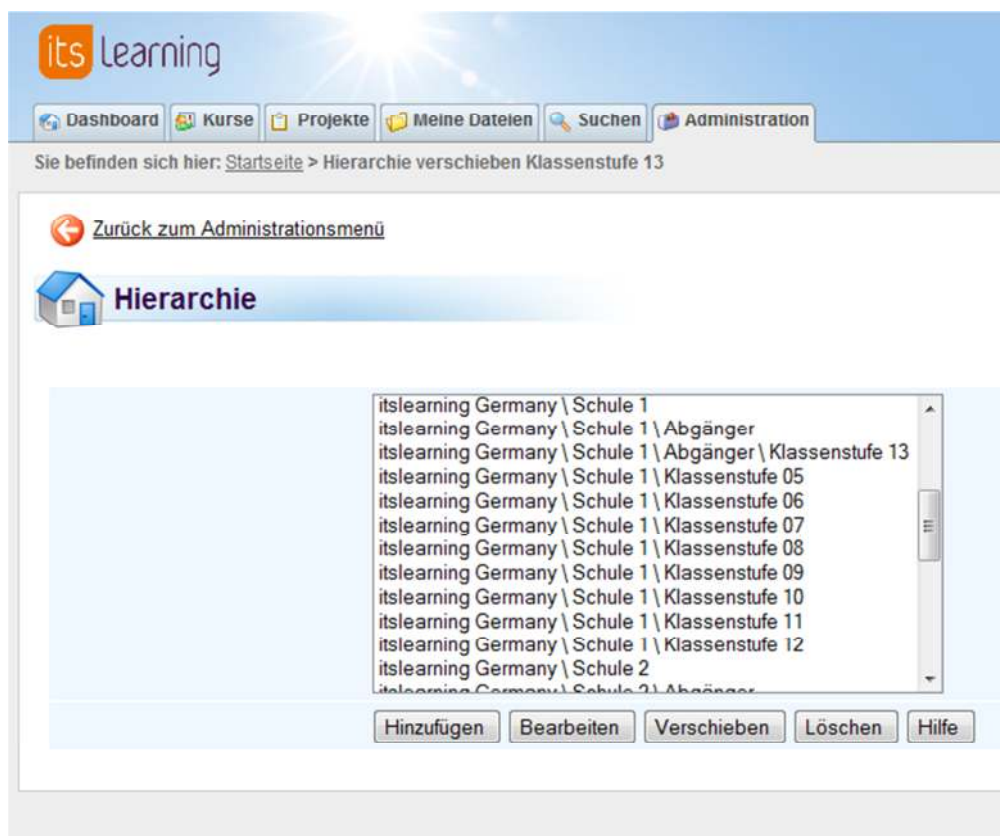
its learning

Dashboard | Kurse | Projekte | Meine Dateien | Suchen | Administration

Sie befinden sich hier: Startseite > Hierarchie verschieben Klassenstufe 13

Zurück zum Administrationsmenü

Hierarchie

itslearning Germany \ Schule 1
itslearning Germany \ Schule 1 \ Abgänger
itslearning Germany \ Schule 1 \ Abgänger \ Klassenstufe 13
itslearning Germany \ Schule 1 \ Klassenstufe 05
itslearning Germany \ Schule 1 \ Klassenstufe 06
itslearning Germany \ Schule 1 \ Klassenstufe 07
itslearning Germany \ Schule 1 \ Klassenstufe 08
itslearning Germany \ Schule 1 \ Klassenstufe 09
itslearning Germany \ Schule 1 \ Klassenstufe 10
itslearning Germany \ Schule 1 \ Klassenstufe 11
itslearning Germany \ Schule 1 \ Klassenstufe 12
itslearning Germany \ Schule 2
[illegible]

Hinzufügen | Bearbeiten | Verschieben | Löschen | Hilfe